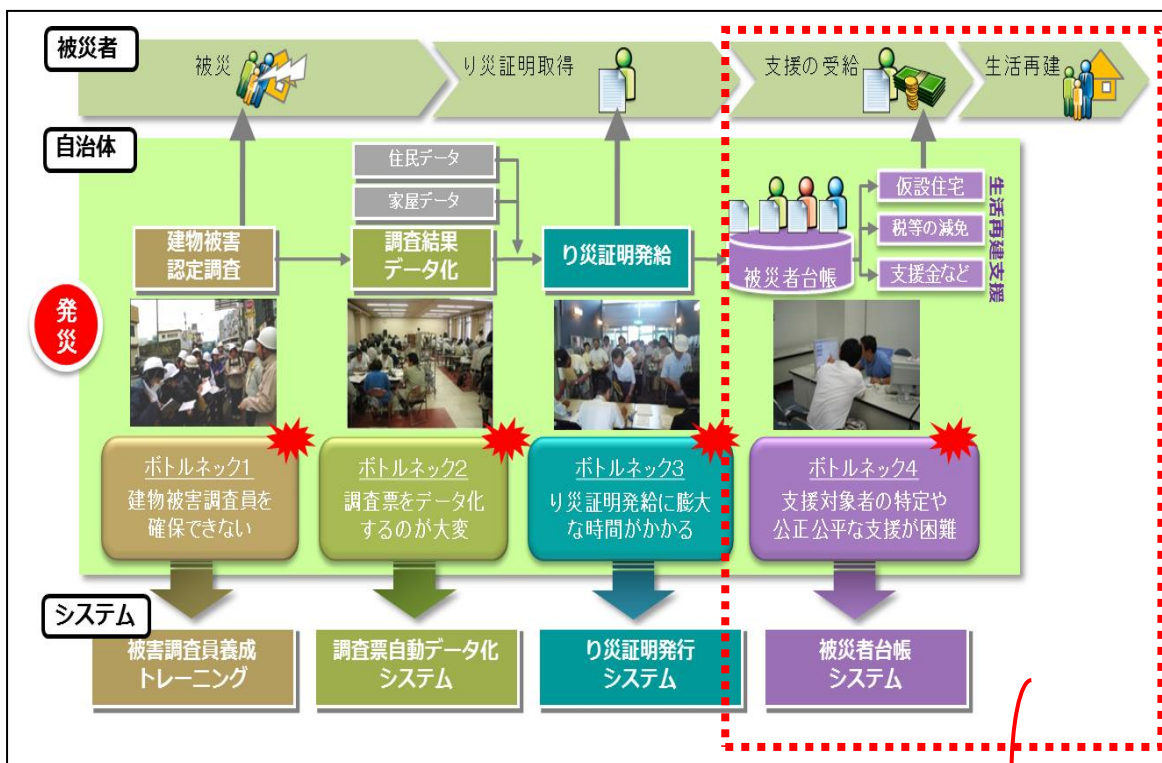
被災者

被災

り災証明取得

支援の受給

生活再建

自治体

住民データ

家屋データ

建物被害
認定調査

調査結果
データ化

り災証明発給

被災者台帳

仮設住宅

税等の減免

支援金など

生活再建支援

発災

ボトルネック1
建物被害調査員を確保できない

ボトルネック2
調査票をデータ化するのが大変

ボトルネック3
り災証明発給に膨大な時間がかかる

ボトルネック4
支援対象者の特定や公正公平な支援が困難

システム

被害調査員養成
トレーニング

調査票自動データ化
システム

り災証明発行
システム

被災者台帳
システム